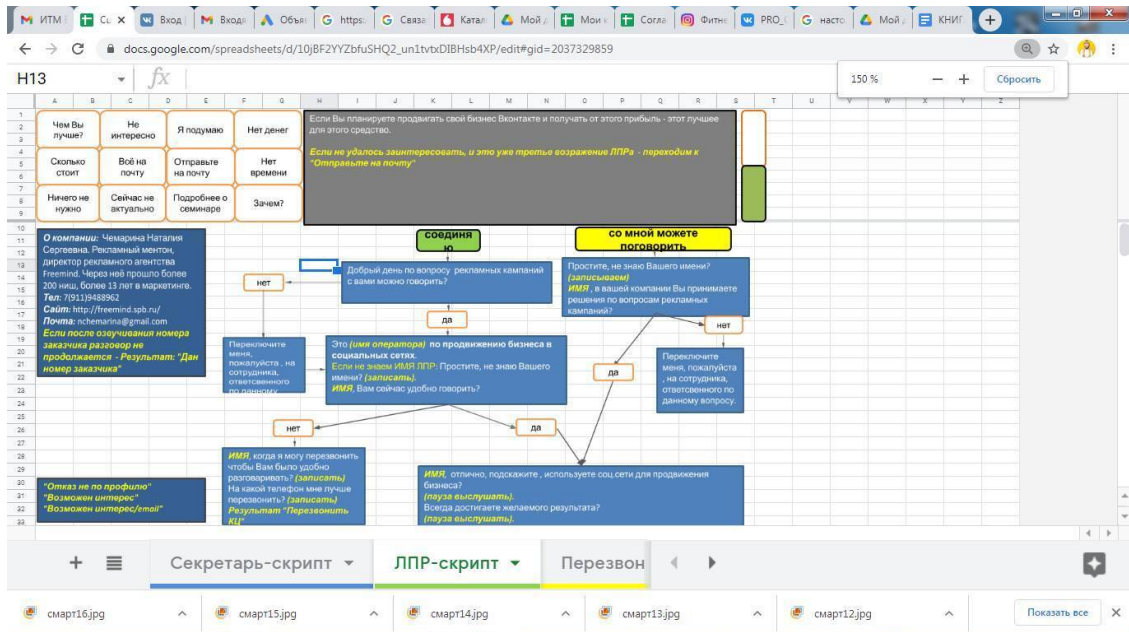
M ИТМ | Сь × | Вход | Входя | Объя | https | Связа | Катал | Мой | Мои | Согла | Фитне | PRO_ | насто | Мой | КНИГ

docs.google.com/spreadsheets/d/10jBF2YYZbfuSHQ2_un1tvtxDIBHsb4XP/edit#gid=2037329859

150 % — + Сбросить

H13 fx

A B C D E F G H I J K L M N O P Q R S T U V W X Y Z

Чем Вы лучше? | Не интересно | Я подумаю | Нет денег
Сколько стоит | Всё на почту | Отправьте на почту | Нет времени
Ничего не нужно | Сейчас не актуально | Подробнее о семинаре | Зачем?

Если Вы планируете продвигать свой бизнес Вконтакте и получать от этого прибыль - этот лучшее для этого средство.

Если не удалось заинтересовать, и это уже третье возражение ЛПРа - переходим к "Отправьте на почту"

О компании: Чемарина Наталия Сергеевна. Рекламный ментор, директор рекламного агентства Freemind. Через неё прошло более 200 ниш, более 13 лет в маркетинге.
Тел: 7(911)9488962
Сайт: http://freemind.spb.ru/
Почта: nchemarina@gmail.com
Если после озвучивания номера заказчика разговор не продолжается - Результат: "Дан номер заказчика"

соединяю

со мной можете поговорить

Добрый день по вопросу рекламных кампаний с вами можно говорить?

нет

да

Простите, не знаю Вашего имени? (записываем)
ИМЯ, в вашей компании Вы принимаете решения по вопросам рекламных кампаний?

нет

Переключите меня, пожалуйста, на сотрудника, ответственного по данному

Это (имя оператора) по продвижению бизнеса в социальных сетях.
Если не знаем ИМЯ ЛПР: Простите, не знаю Вашего имени? (записать).
ИМЯ, Вам сейчас удобно говорить?

да

Переключите меня, пожалуйста, на сотрудника, ответственного по данному вопросу.

нет

да

ИМЯ, когда я могу перезвонить чтобы Вам было удобно разговаривать? (записать)
На какой телефон мне лучше перезвонить? (записать)
Результат "Перезвонить КЦ"

"Отказ не по профилю"
"Возможен интерес"
"Возможен интерес/email"

ИМЯ, отлично, подскажите, используете соц.сети для продвижения бизнеса?
(пауза выслушать).
Всегда достигаете желаемого результата?
(пауза выслушать).

+ Секретарь-скрипт ЛПР-скрипт Перезвон

смарт16.jpg смарт15.jpg смарт14.jpg смарт13.jpg смарт12.jpg Показать все ×